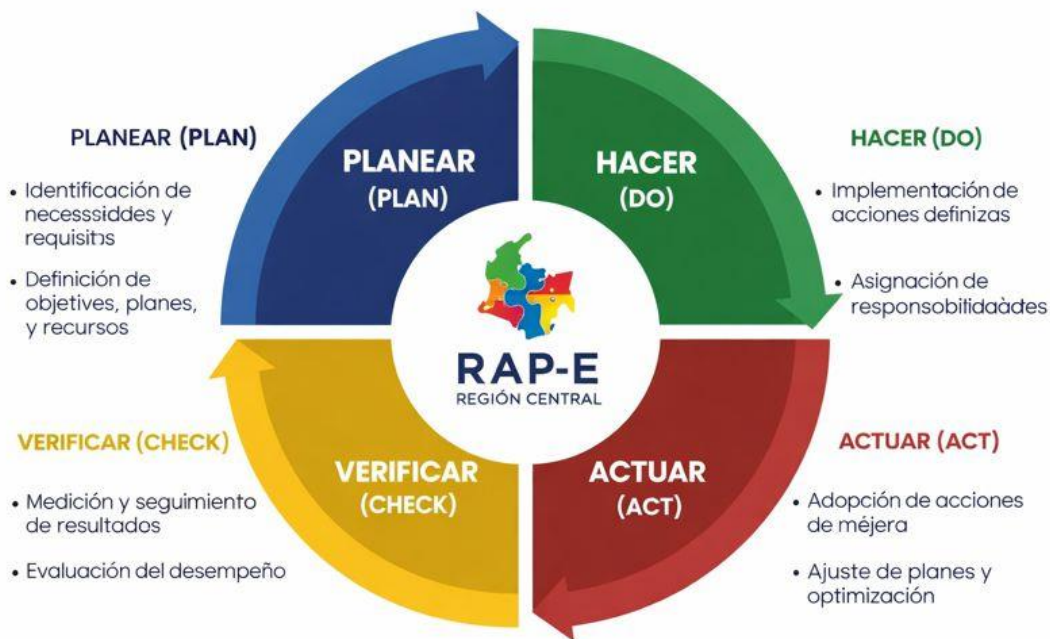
PLANEAR (PLAN)

• Identificación de necessidades y requisitss

• Definición de objetives, planes, y recursos

PLANEAR (PLAN)

HACER (DO)

HACER (DO)

• Implementación de acciones definizas

• Asignación de responsobitidaades

RAP-E
REGIÓN CENTRAL

VERIFICAR (CHECK)

• Medición y seguimiento de resultados

• Evaluación del desempeño

VERIFICAR (CHECK)

ACTUAR (ACT)

ACTUAR (ACT)

• Adopción de acciones de méjera

• Ajuste de planes y optimización